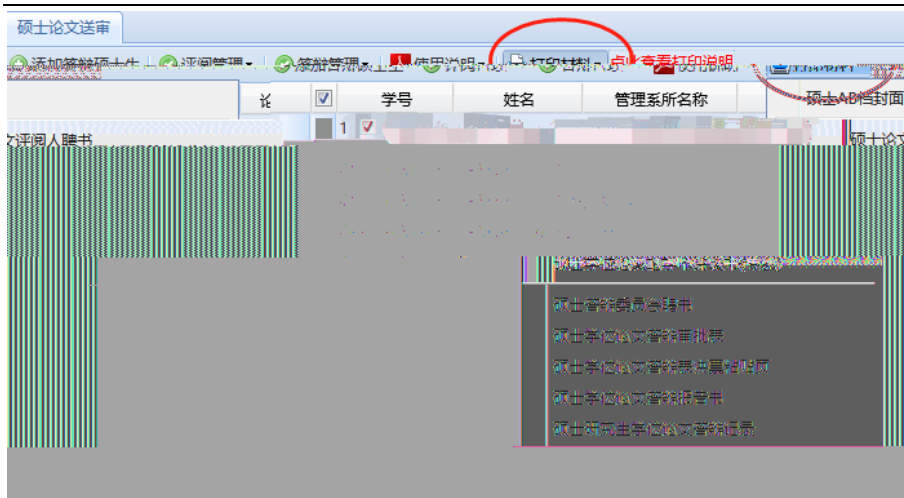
硕士论文送审

添加答辩硕士生 | 评阅管理 | 答辩管理 | 使用说明 | 打印材料 | 点击查看打印说明 | 使用说明 | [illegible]

| 论 | ☑ | 学号 | 姓名 | 管理系所名称 |
|---|---|---|---|---|
| | 1 ☑ | | | |

硕士AB档封面

文评阅人聘书

硕士论文

硕士学位论文答辩表决票

硕士答辩委员会聘书

硕士学位论文答辩审批表

硕士学位论文答辩决议书封面

硕士学位论文答辩报告书

硕士研究生学位论文答辩记录